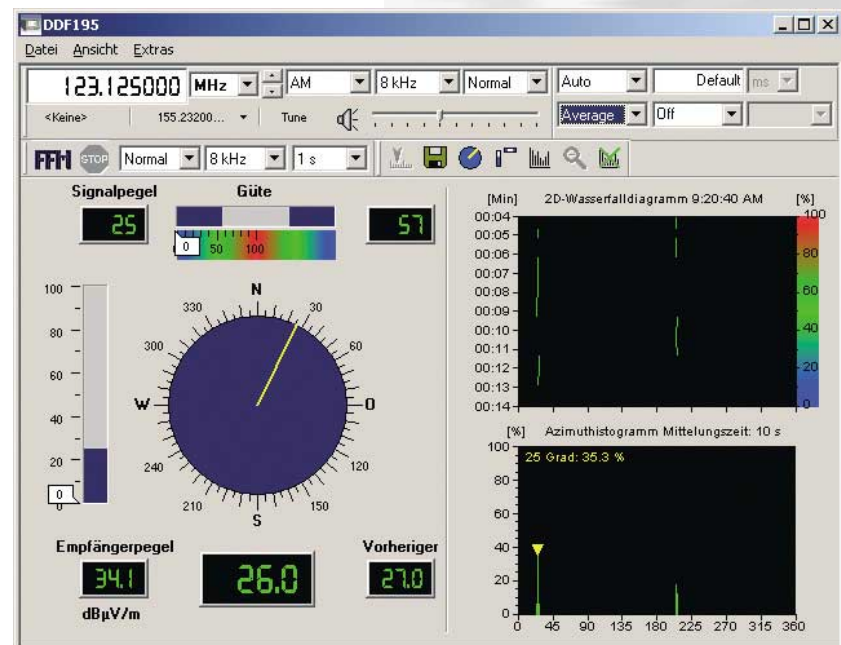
DDF195
Datei Ansicht Extras
123.125000 MHz AM 8 kHz Normal Auto Default ms
<Keine> 155.23200... Tune Average Off
FFM STOP Normal 8 kHz 1 s
Signalpegel Güte
25 57
0 50 100
100 80 60 40 20 0
N 30 60 O 120 150 S 210 240 W 300 330
Empfängerpegel Vorheriger
34.1 26.0 27.0
dBµV/m
[Min] 2D-Wasserfalldiagramm 9:20:40 AM [%]
00:04 00:05 00:06 00:07 00:08 00:09 00:10 00:11 00:12 00:13 00:14
100 80 60 40 20 0
[%] Azimuthistogramm Mittelungszeit: 10 s
100 25 Grad: 35.3 %
80 60 40 20 0
0 45 90 135 180 225 270 315 360